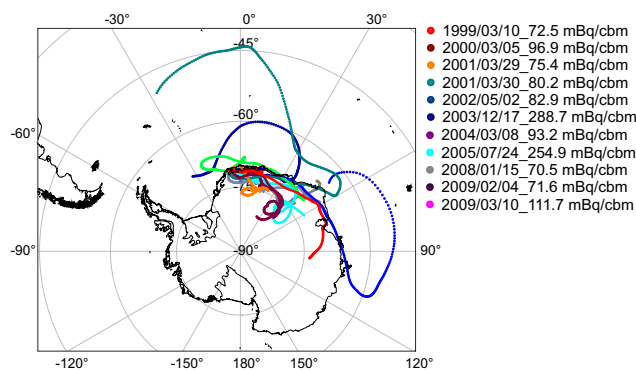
-30°
0°
30°
-45°
-60°
-60°
60°
-90°
-90°
90°
-120°
-150°
180°
150°
120°

1999/03/10_72.5 mBq/cbm
2000/03/05_96.9 mBq/cbm
2001/03/29_75.4 mBq/cbm
2001/03/30_80.2 mBq/cbm
2002/05/02_82.9 mBq/cbm
2003/12/17_288.7 mBq/cbm
2004/03/08_93.2 mBq/cbm
2005/07/24_254.9 mBq/cbm
2008/01/15_70.5 mBq/cbm
2009/02/04_71.6 mBq/cbm
2009/03/10_111.7 mBq/cbm